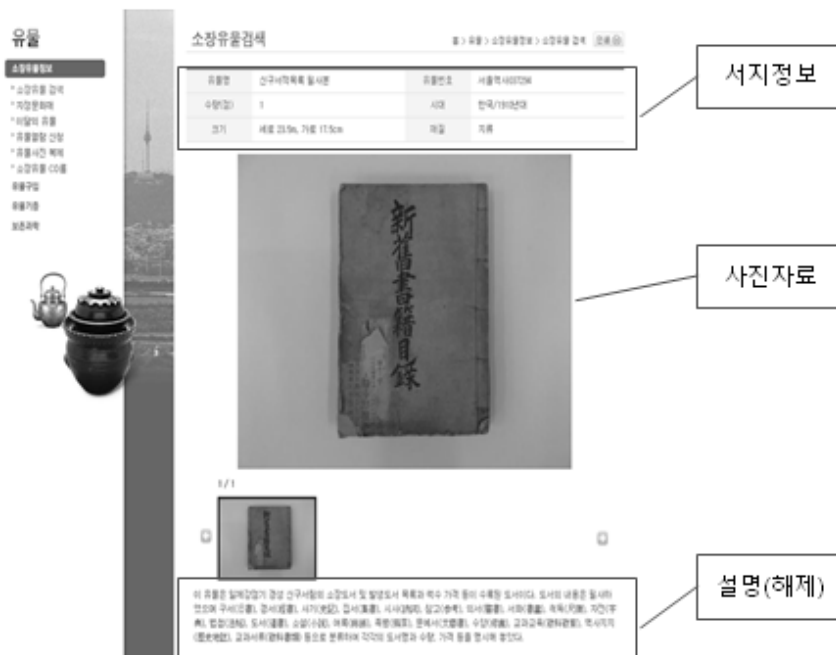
유물

소장유물정보

* 소장유물 검색
* 지정문화재
* 이달의 유물
* 유물열람 신청
* 유물사진 복제
* 소장유물 CD롬

유물구입

유물기증

보존과학

소장유물검색

홈 > 유물 > 소장유물정보 > 소장유물 검색 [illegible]

| 유물명 | 신구서적목록 필사본 | 유물번호 | 서울역사00729 |
|---|---|---|---|
| 수량(점) | 1 | 시대 | 한국/1910년대 |
| 크기 | 세로 23.9㎝, 가로 17.5㎝ | 재질 | 지류 |

서지정보

新舊書籍目錄

사진자료

1 / 1

설명(해제)

이 유물은 일제강점기 경성 신구서림의 소장도서 및 발행도서 목록과 책수 가격 등의 수록된 도서이다. 도서의 내용은 필사하였으며 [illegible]